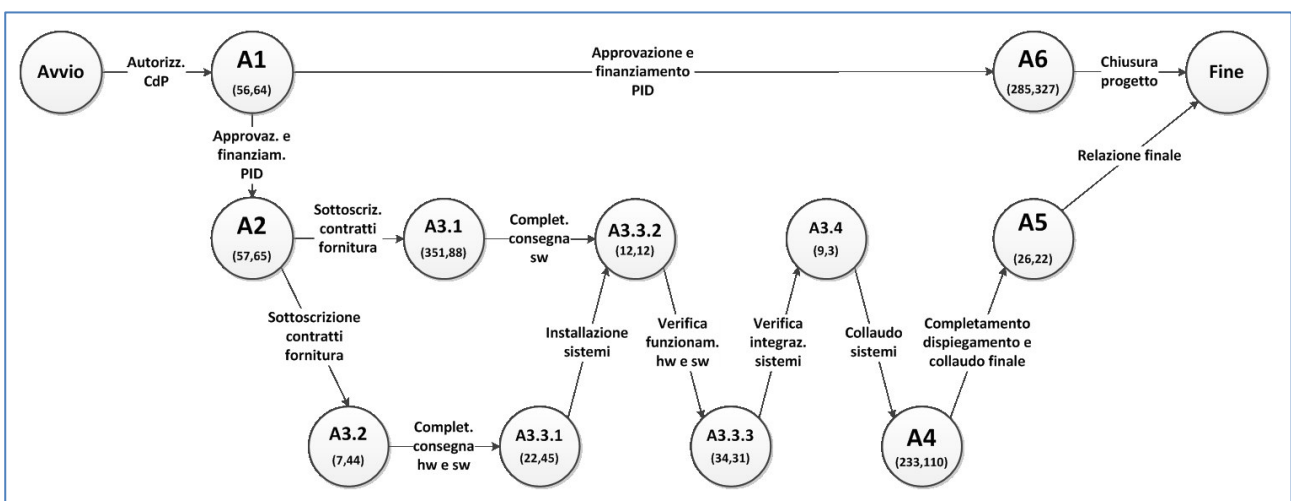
Avvio
Autorizz. CdP
A1
(56,64)
Approvazione e finanziamento PID
A6
(285,327)
Chiusura progetto
Fine
Approvaz. e finanziam. PID
Relazione finale
A2
(57,65)
Sottoscriz. contratti fornitura
A3.1
(351,88)
Complet. consegna sw
A3.3.2
(12,12)
A3.4
(9,3)
A5
(26,22)
Sottoscrizione contratti fornitura
Installazione sistemi
Verifica funzionam. hw e sw
Verifica integraz. sistemi
Collaudo sistemi
Completamento dispiegamento e collaudo finale
A3.2
(7,44)
Complet. consegna hw e sw
A3.3.1
(22,45)
A3.3.3
(34,31)
A4
(233,110)